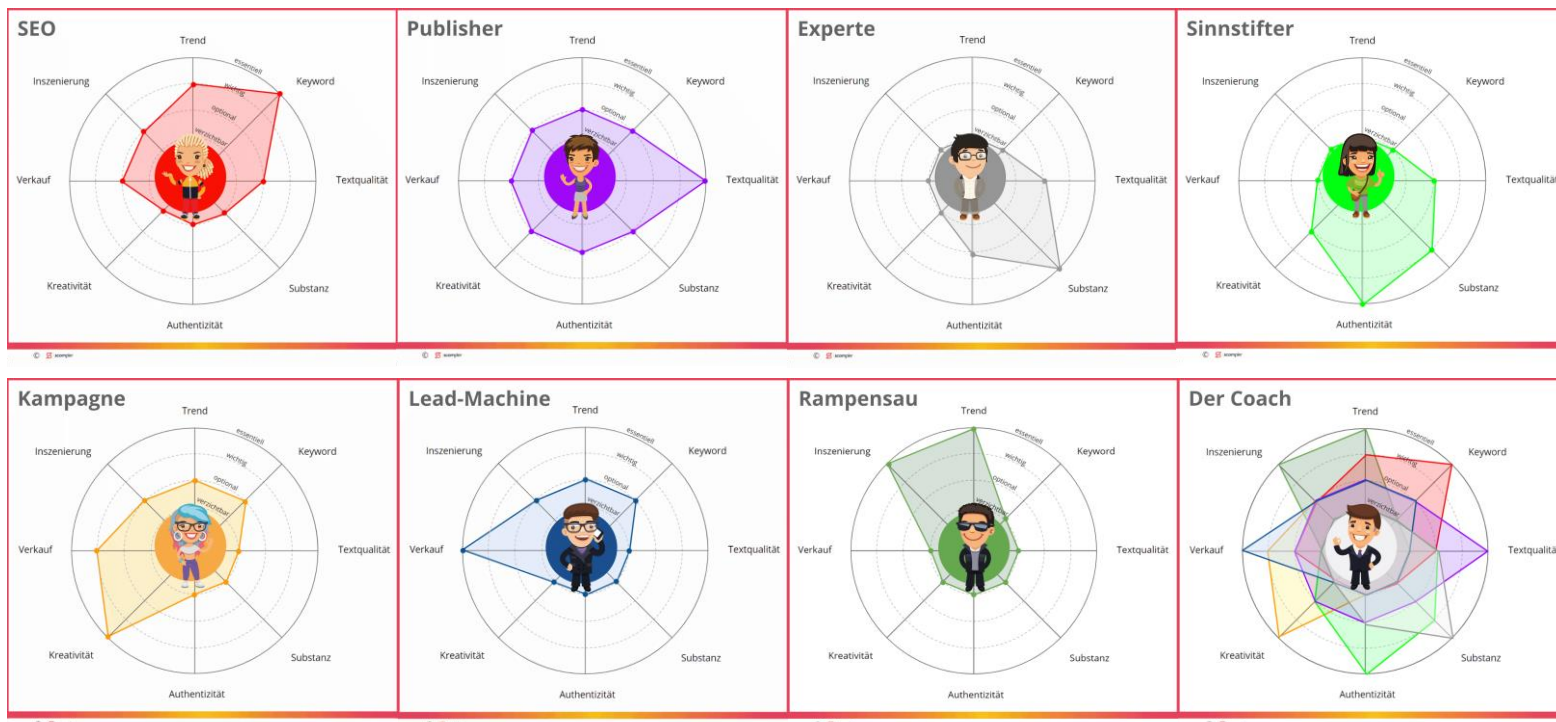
SEO
Trend
essentiell
wichtig
optional
verzichtbar
Keyword
Inszenierung
Verkauf
Textqualität
Kreativität
Substanz
Authentizität
© asempler

Publisher
Trend
essentiell
wichtig
optional
verzichtbar
Keyword
Inszenierung
Verkauf
Textqualität
Kreativität
Substanz
Authentizität
© asempler

Experte
Trend
essentiell
wichtig
optional
verzichtbar
Keyword
Inszenierung
Verkauf
Textqualität
Kreativität
Substanz
Authentizität
© asempler

Sinnstifter
Trend
essentiell
wichtig
optional
verzichtbar
Keyword
Inszenierung
Verkauf
Textqualität
Kreativität
Substanz
Authentizität
© asempler

Kampagne
Trend
essentiell
wichtig
optional
verzichtbar
Keyword
Inszenierung
Verkauf
Textqualität
Kreativität
Substanz
Authentizität

Lead-Machine
Trend
essentiell
wichtig
optional
verzichtbar
Keyword
Inszenierung
Verkauf
Textqualität
Kreativität
Substanz
Authentizität

Rampensau
Trend
essentiell
wichtig
optional
verzichtbar
Keyword
Inszenierung
Verkauf
Textqualität
Kreativität
Substanz
Authentizität

Der Coach
Trend
essentiell
wichtig
optional
verzichtbar
Keyword
Inszenierung
Verkauf
Textqualität
Kreativität
Substanz
Authentizität